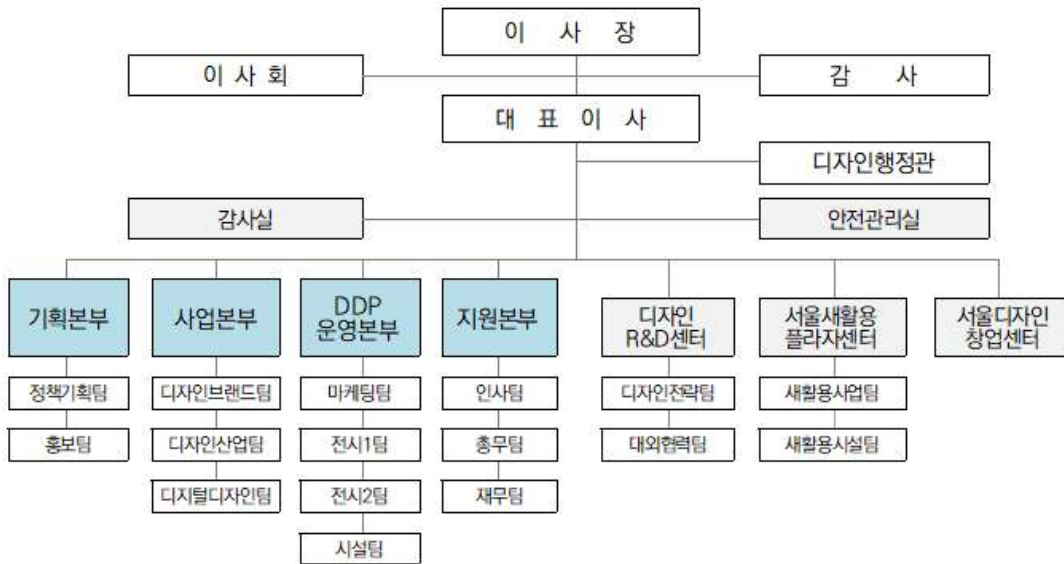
이 사 장

이 사 회

감 사

대 표 이 사

디자인행정관

감사실

안전관리실

기획본부

정책기획팀

홍보팀

사업본부

디자인브랜드팀

디자인산업팀

디지털디자인팀

DDP 운영본부

마케팅팀

전시1팀

전시2팀

시설팀

지원본부

인사팀

총무팀

재무팀

디자인 R&D센터

디자인전략팀

대외협력팀

서울새활용 플라자센터

새활용사업팀

새활용시설팀

서울디자인 창업센터